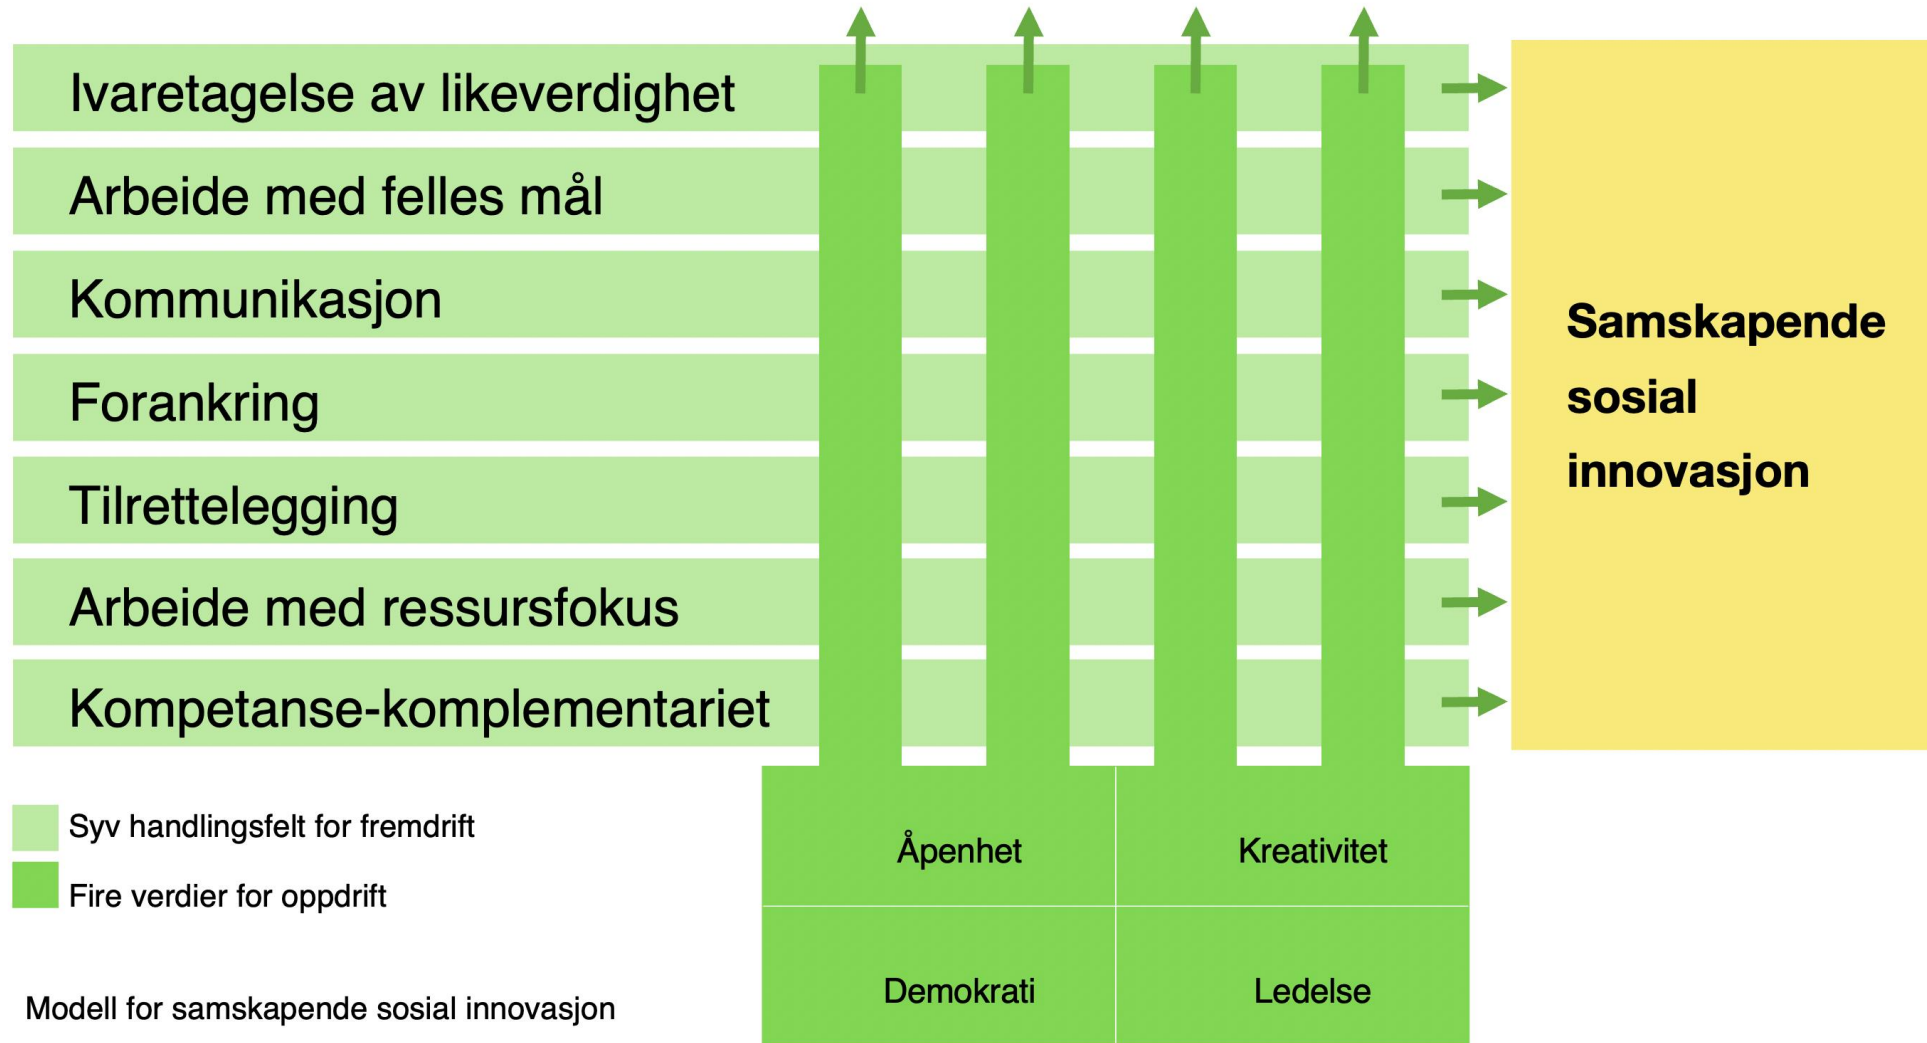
Ivaretagelse av likeverdighet

Arbeide med felles mål

Kommunikasjon

Forankring

Tilrettelegging

Arbeide med ressursfokus

Kompetanse-komplementariet

Samskapende sosial innovasjon

Syv handlingsfelt for fremdrift

Fire verdier for oppdrift

| Åpenhet | Kreativitet |
|---|---|
| Demokrati | Ledelse |

Modell for samskapende sosial innovasjon